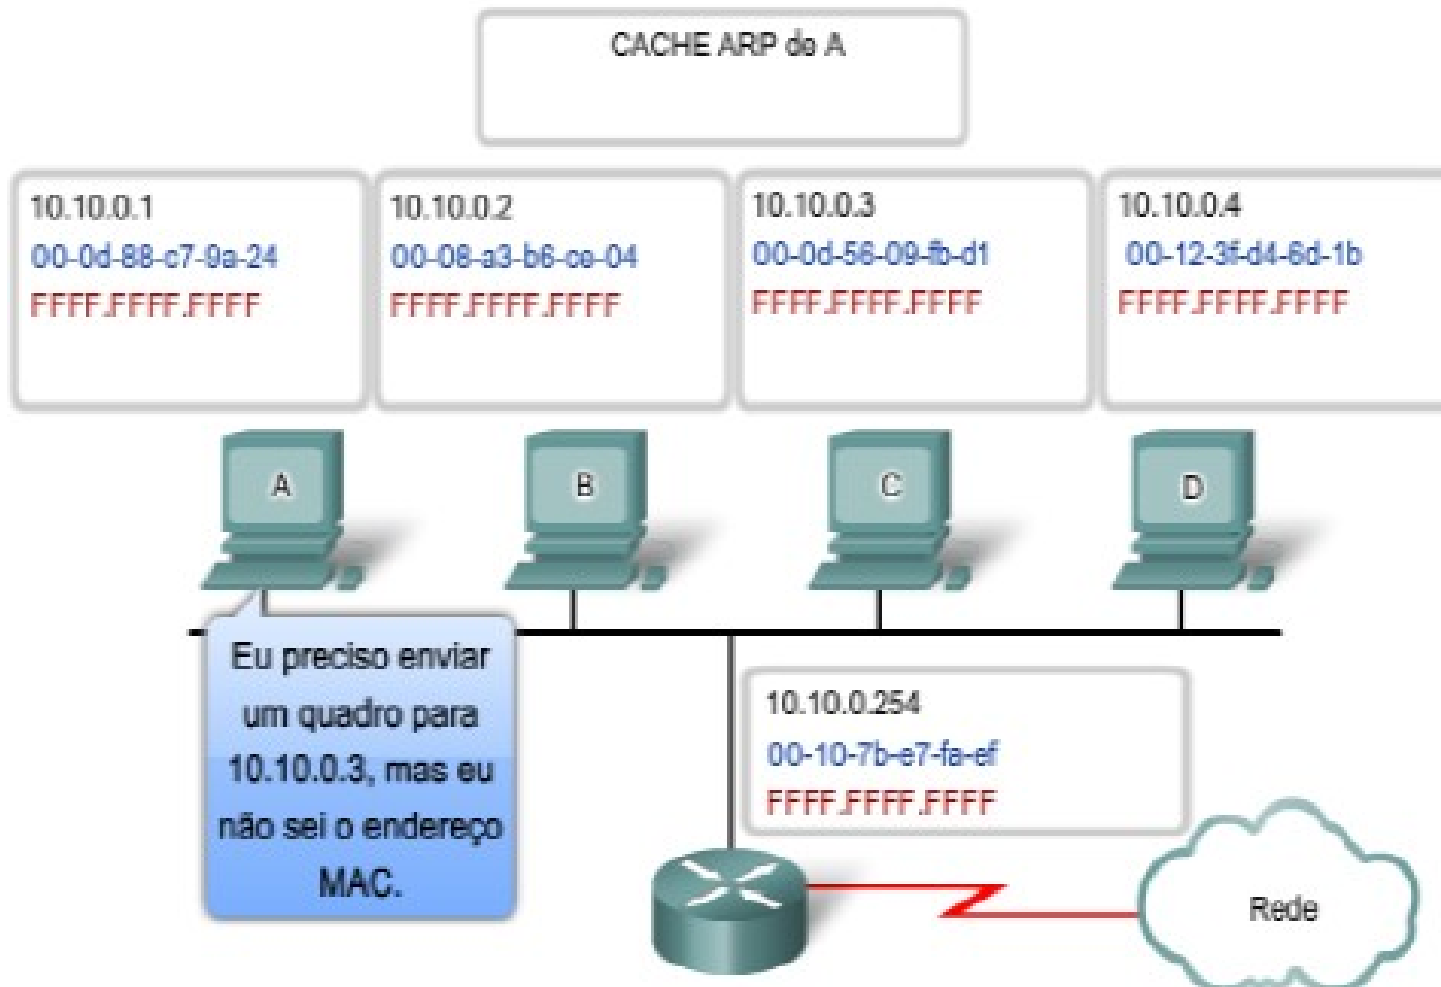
CACHE ARP de A

10.10.0.1
00-0d-88-c7-9a-24
FFFF.FFFF.FFFF

10.10.0.2
00-08-a3-b6-ce-04
FFFF.FFFF.FFFF

10.10.0.3
00-0d-56-09-fb-d1
FFFF.FFFF.FFFF

10.10.0.4
00-12-3f-d4-6d-1b
FFFF.FFFF.FFFF

A

B

C

D

Eu preciso enviar um quadro para 10.10.0.3, mas eu não sei o endereço MAC.

10.10.0.254
00-10-7b-e7-fa-ef
FFFF.FFFF.FFFF

Rede